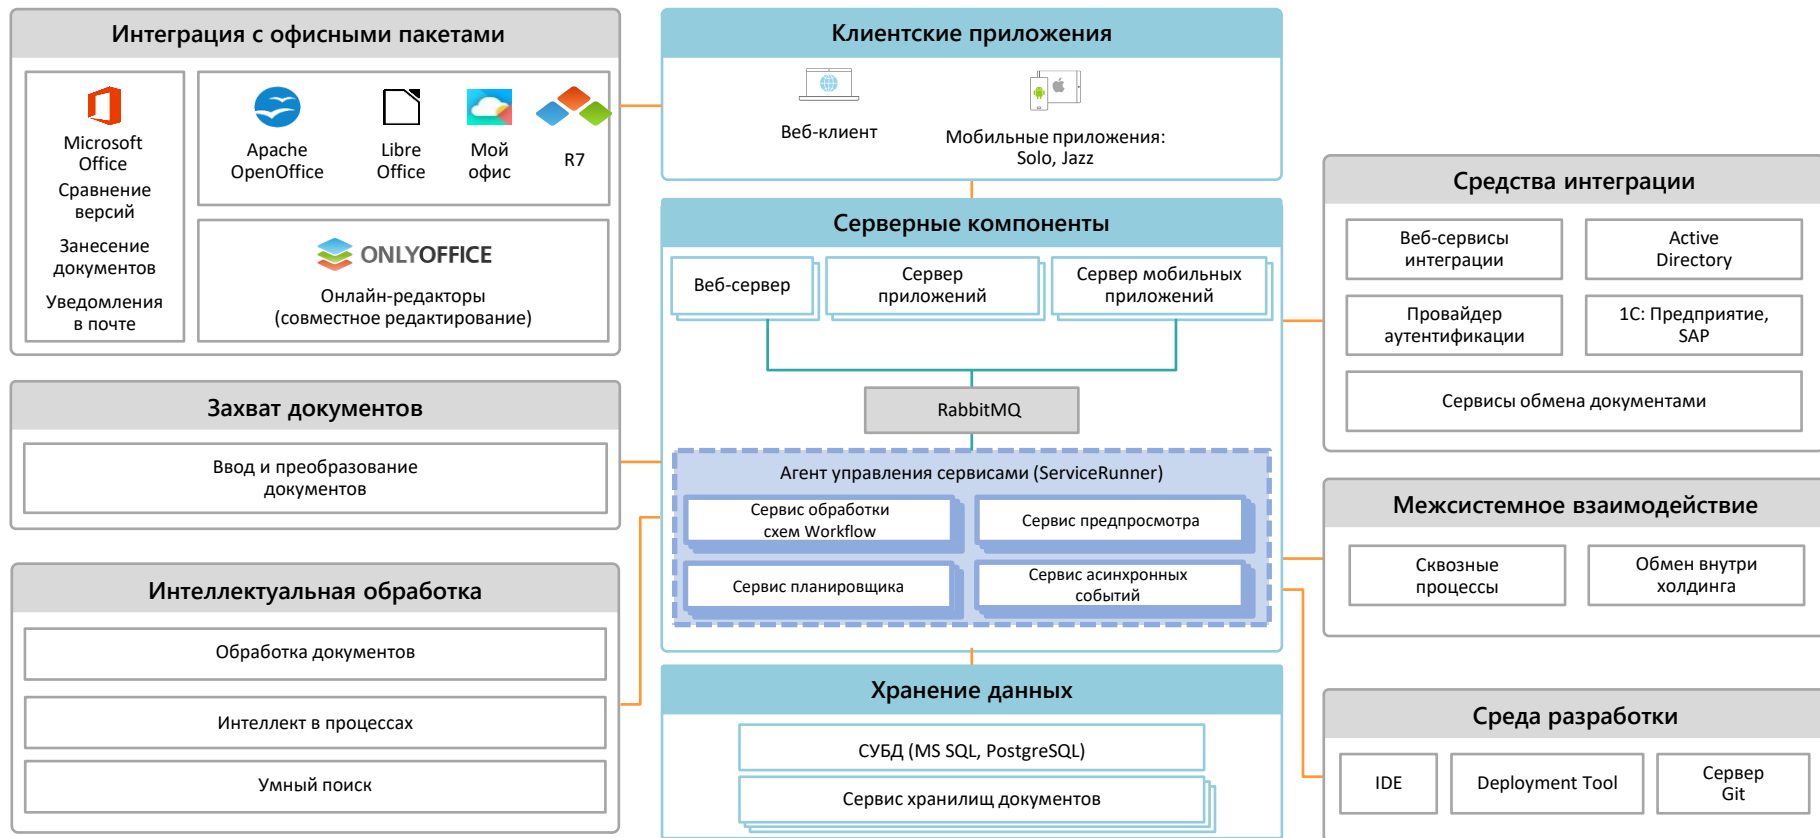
Интеграция с офисными пакетами

Microsoft Office
Сравнение версий
Занесение документов
Уведомления в почте

Apache OpenOffice

Libre Office

Мой офис

R7

ONLYOFFICE
Онлайн-редакторы (совместное редактирование)

Захват документов

Ввод и преобразование документов

Интеллектуальная обработка

Обработка документов

Интеллект в процессах

Умный поиск

Клиентские приложения

Веб-клиент

Мобильные приложения: Solo, Jazz

Серверные компоненты

Веб-сервер

Сервер приложений

Сервер мобильных приложений

RabbitMQ

Агент управления сервисами (ServiceRunner)

Сервис обработки схем Workflow

Сервис предпросмотра

Сервис планировщика

Сервис асинхронных событий

Хранение данных

СУБД (MS SQL, PostgreSQL)

Сервис хранилищ документов

Средства интеграции

Веб-сервисы интеграции

Active Directory

Провайдер аутентификации

1С: Предприятие, SAP

Сервисы обмена документами

Межсистемное взаимодействие

Сквозные процессы

Обмен внутри холдинга

Среда разработки

IDE

Deployment Tool

Сервер Git